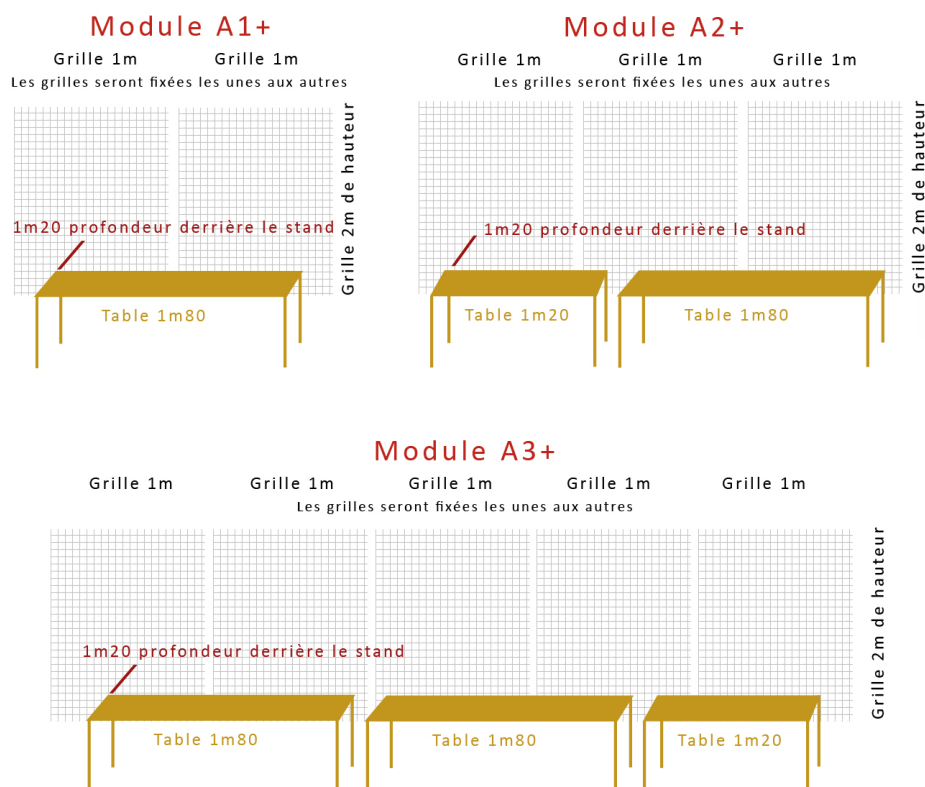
Module A1+

Grille 1m Grille 1m

Les grilles seront fixées les unes aux autres

1m20 profondeur derrière le stand

Grille 2m de hauteur

Table 1m80

Module A2+

Grille 1m Grille 1m Grille 1m

Les grilles seront fixées les unes aux autres

1m20 profondeur derrière le stand

Grille 2m de hauteur

Table 1m20

Table 1m80

Module A3+

Grille 1m Grille 1m Grille 1m Grille 1m Grille 1m

Les grilles seront fixées les unes aux autres

1m20 profondeur derrière le stand

Grille 2m de hauteur

Table 1m80

Table 1m80

Table 1m20